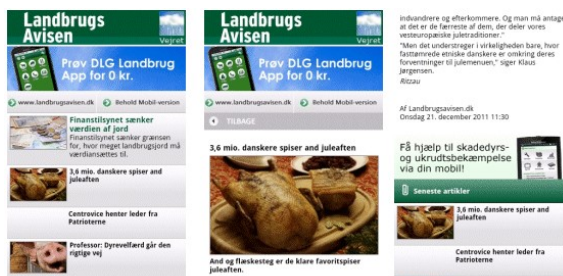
Landbrugs Avisen
Vejret

Prøv DLG Landbrug App for 0 kr.

www.landbrugsavisen.dk
Behold Mobil-version

Finanstilsynet sænker værdien af jord
Finanstilsynet sænker grænsen for, hvor meget landbrugsjord må værdiansættes til.

3,6 mio. danskere spiser and juleaften

Centrovice henter leder fra Patrioterne

Professor: Dyrevelfærd går den rigtige vej

Landbrugs Avisen
Vejret

Prøv DLG Landbrug App for 0 kr.

www.landbrugsavisen.dk
Behold Mobil-version

TILBAGE

3,6 mio. danskere spiser and juleaften

And og flæskesteg er de klare favoritspiser juleaften.

indvandrere og efterkommere. Og man må antage at det er de færreste af dem, der deler vores vesteuropæiske juletraditioner."

"Men det understreger i virkeligheden bare, hvor fastgroede etniske danskere er omkring deres forventninger til julemenuen," siger Klaus Jørgensen.
Ritzau

Af Landbrugsavisen.dk
Onsdag 21. december 2011 11:30

Få hjælp til skadedyrs- og ukrudtsbekæmpelse via din mobil!

Seneste artikler

3,6 mio. danskere spiser and juleaften

Centrovice henter leder fra Patrioterne